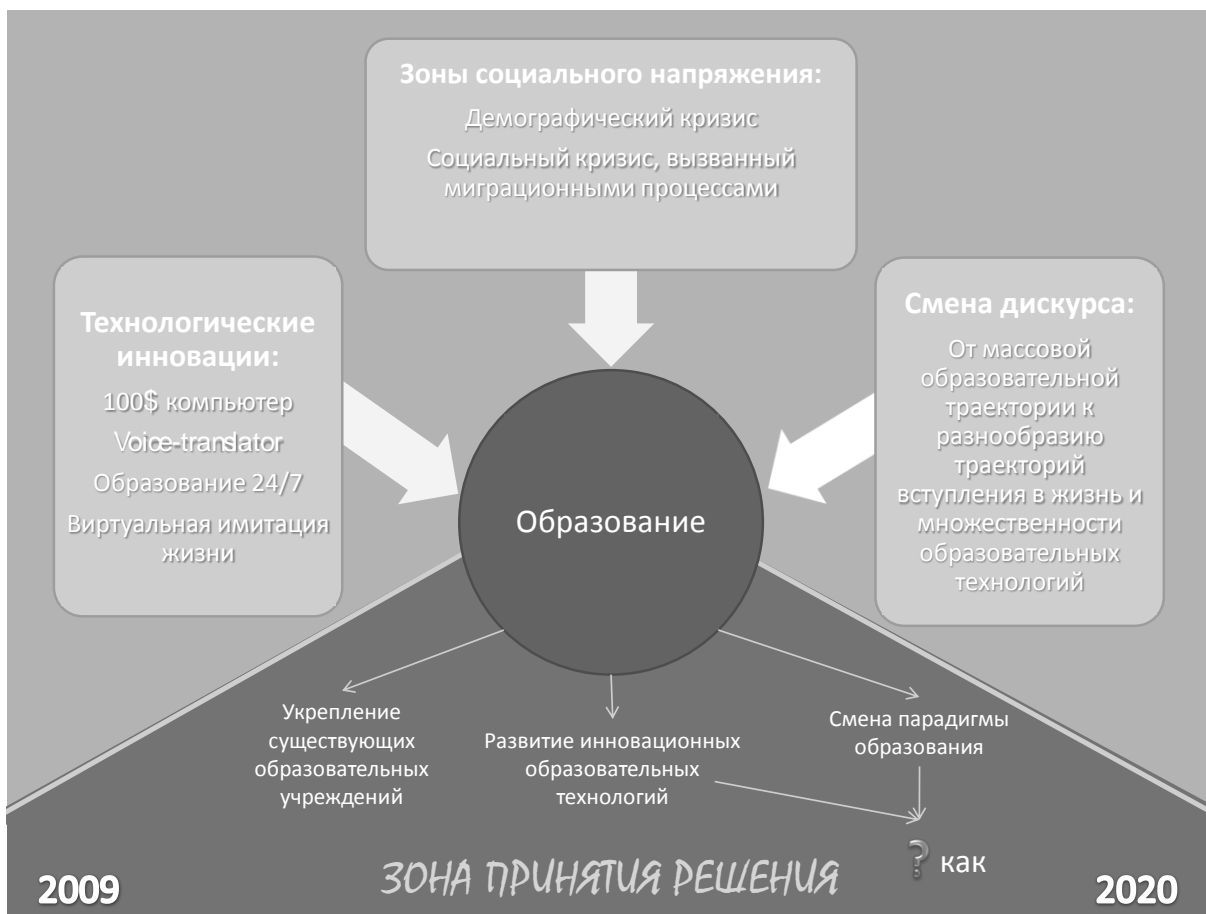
Зоны социального напряжения:

Демографический кризис

Социальный кризис, вызванный миграционными процессами

Технологические инновации:

100$ компьютер

Voice-translator

Образование 24/7

Виртуальная имитация жизни

Смена дискурса:

От массовой образовательной траектории к разнообразию траекторий вступления в жизнь и множественности образовательных технологий

Образование

Укрепление существующих образовательных учреждений

Развитие инновационных образовательных технологий

Смена парадигмы образования

? как

2009

ЗОНА ПРИНЯТИЯ РЕШЕНИЯ

2020